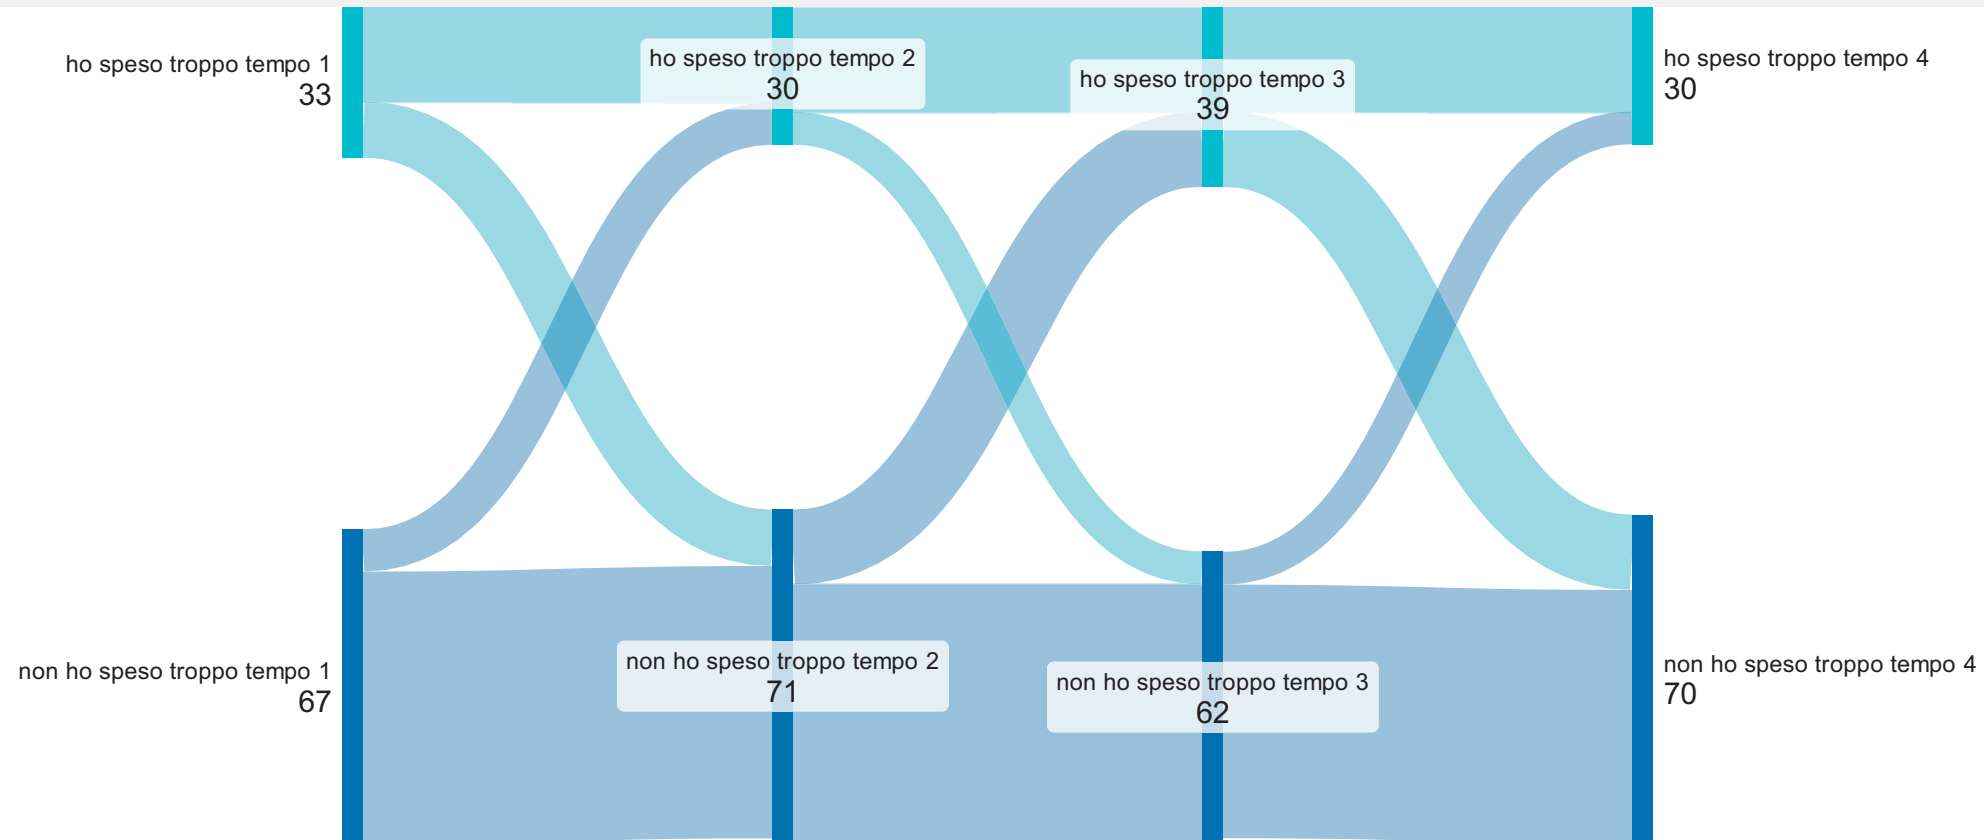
ho speso troppo tempo 1
33

ho speso troppo tempo 2
30

ho speso troppo tempo 3
39

ho speso troppo tempo 4
30

non ho speso troppo tempo 1
67

non ho speso troppo tempo 2
71

non ho speso troppo tempo 3
62

non ho speso troppo tempo 4
70